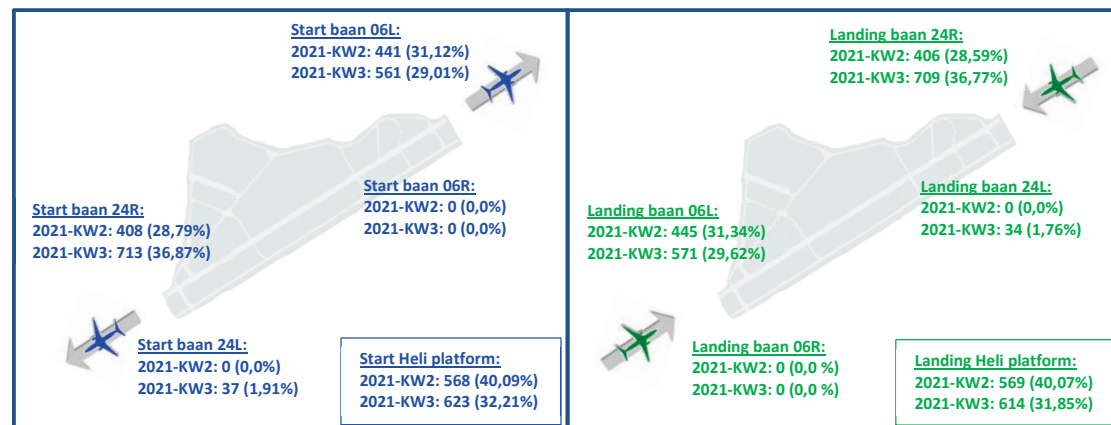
Start baan 06L:
2021-KW2: 441 (31,12%)
2021-KW3: 561 (29,01%)

Start baan 24R:
2021-KW2: 408 (28,79%)
2021-KW3: 713 (36,87%)

Start baan 06R:
2021-KW2: 0 (0,0%)
2021-KW3: 0 (0,0%)

Start baan 24L:
2021-KW2: 0 (0,0%)
2021-KW3: 37 (1,91%)

Start Heli platform:
2021-KW2: 568 (40,09%)
2021-KW3: 623 (32,21%)

Landing baan 24R:
2021-KW2: 406 (28,59%)
2021-KW3: 709 (36,77%)

Landing baan 06L:
2021-KW2: 445 (31,34%)
2021-KW3: 571 (29,62%)

Landing baan 24L:
2021-KW2: 0 (0,0%)
2021-KW3: 34 (1,76%)

Landing baan 06R:
2021-KW2: 0 (0,0 %)
2021-KW3: 0 (0,0 %)

Landing Heli platform:
2021-KW2: 569 (40,07%)
2021-KW3: 614 (31,85%)